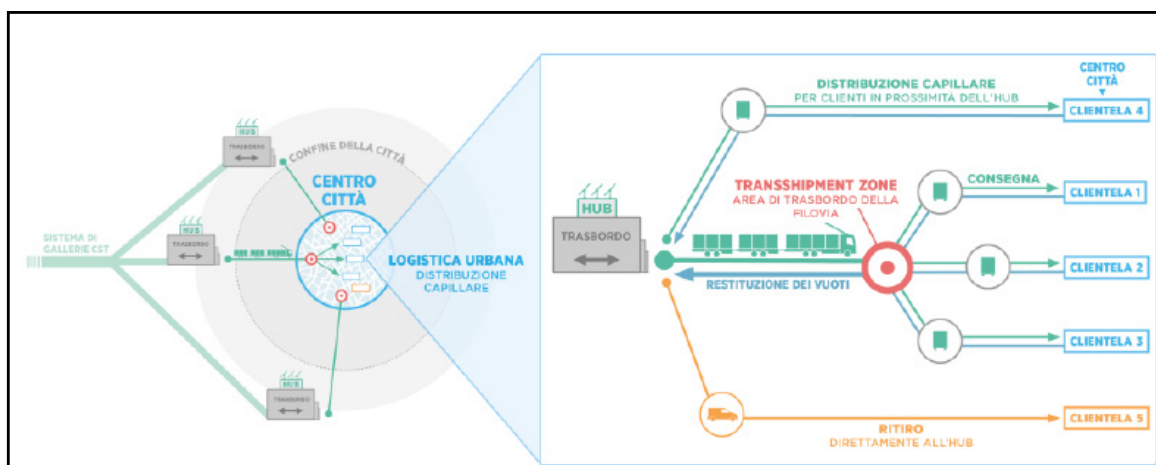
HUB
TRASBORDO
CONFINE DELLA CITTÀ
CENTRO CITTÀ
SISTEMA DI GALLERIE CST
HUB
TRASBORDO
LOGISTICA URBANA
DISTRIBUZIONE CAPILLARE
HUB
TRASBORDO

DISTRIBUZIONE CAPILLARE
PER CLIENTI IN PROSSIMITÀ DELL'HUB
CENTRO CITTÀ
CLIENTELA 4
HUB
TRASBORDO
TRANSSHIPMENT ZONE
AREA DI TRASBORDO DELLA FILOVIA
CONSEGNA
CLIENTELA 1
CLIENTELA 2
RESTITUZIONE DEI VUOTI
CLIENTELA 3
RITIRO
DIRETTAMENTE ALL'HUB
CLIENTELA 5